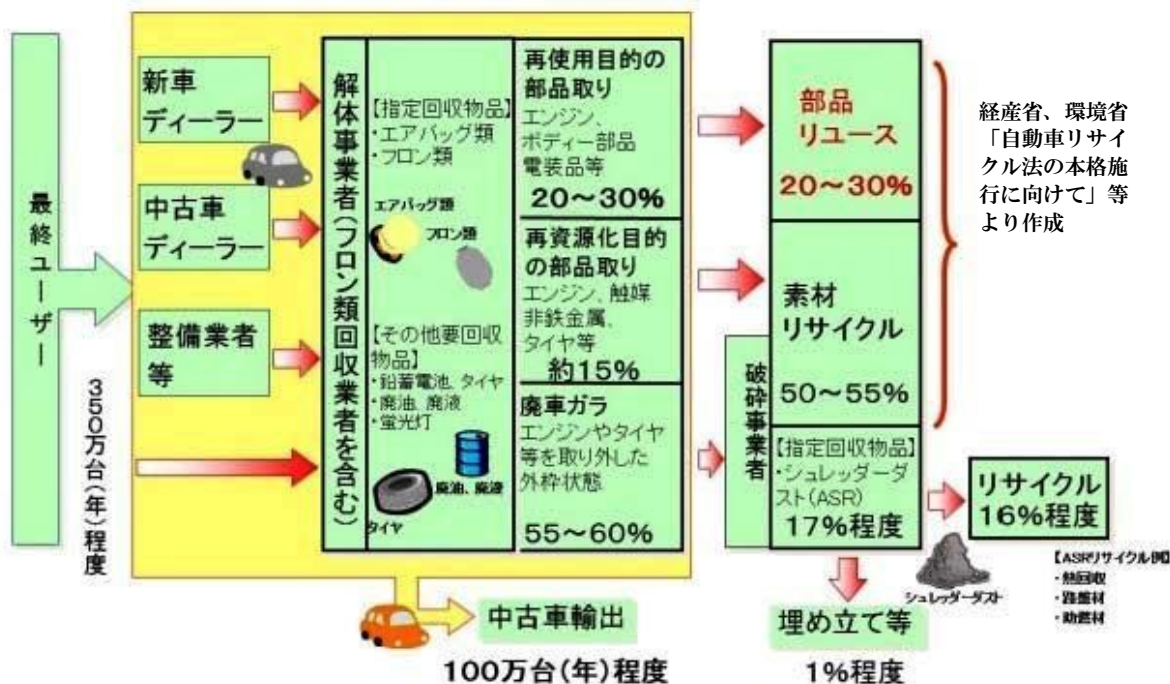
最終ユーザー

350万台(年)程度

新車ディーラー

中古車ディーラー

整備業者等

解体事業者(フロン類回収業者を含む)

【指定回収物品】
・エアバッグ類
・フロン類

エアバッグ類
フロン類

【その他要回収物品】
・鉛蓄電池、タイヤ
・廃油、廃液
・蛍光灯

廃油、廃液
タイヤ

再使用目的の部品取り
エンジン、ボディー部品電装品等
20~30%

再資源化目的の部品取り
エンジン、触媒非鉄金属、タイヤ等
約15%

廃車ガラ
エンジンやタイヤ等を取り外した外枠状態
55~60%

部品リユース
20~30%

素材リサイクル
50~55%

破砕事業者

【指定回収物品】
・シュレッダーダスト(ASR)
17%程度

リサイクル16%程度

【ASRリサイクル例】
・熱回収
・路盤材
・助燃材

シュレッダーダスト

埋め立て等
1%程度

中古車輸出
100万台(年)程度

経産省、環境省「自動車リサイクル法の本格施行に向けて」等より作成